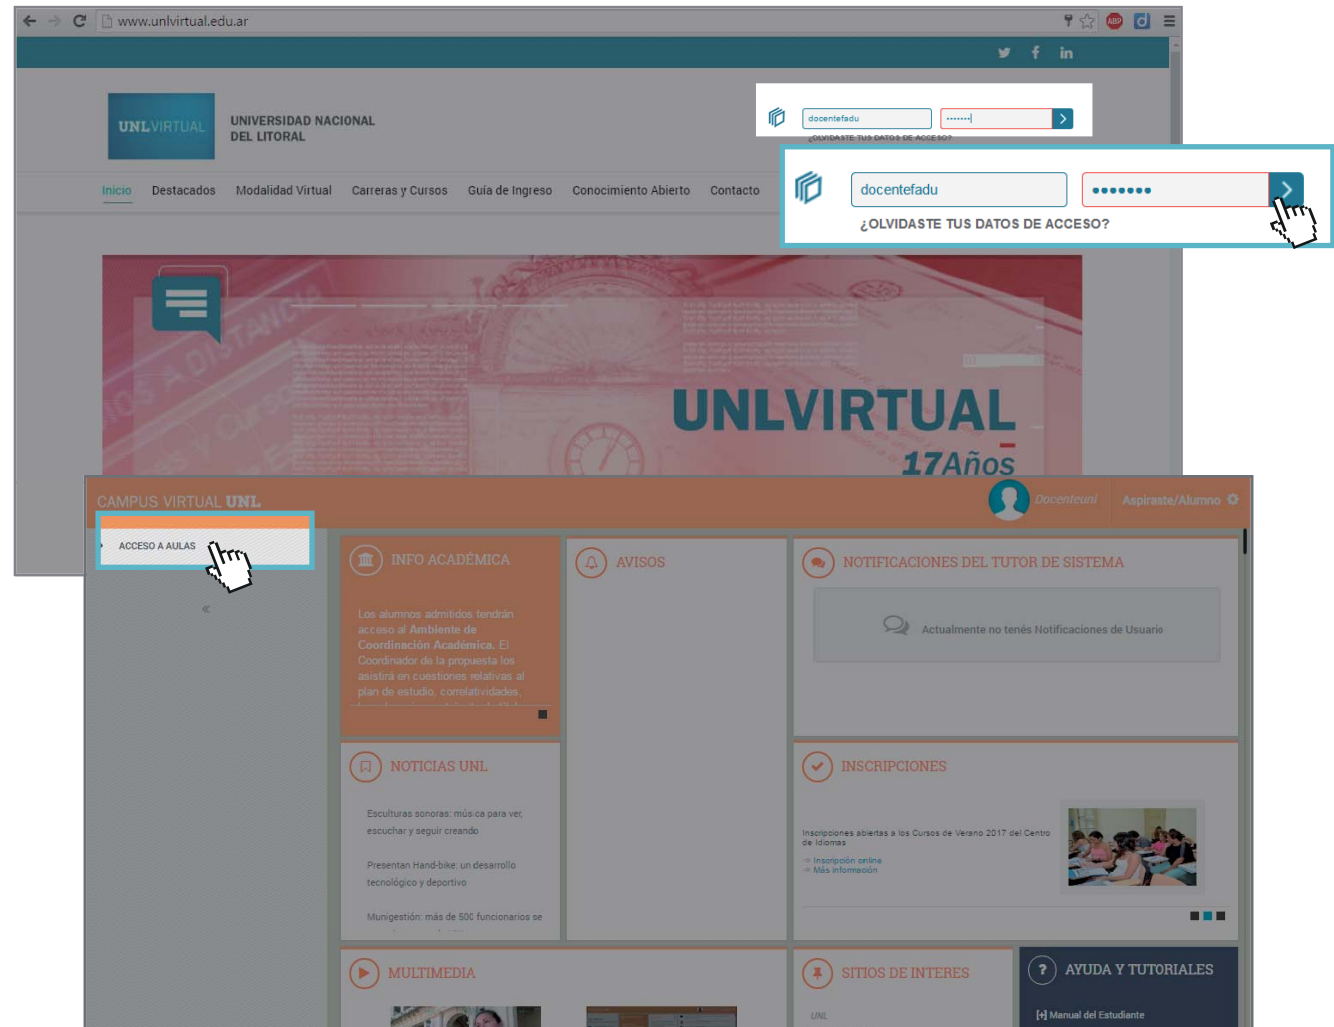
www.unlvirtual.edu.ar

UNLVIRTUAL

UNIVERSIDAD NACIONAL DEL LITORAL

docentefadu

¿OLVIDASTE TUS DATOS DE ACCESO?

Inicio Destacados Modalidad Virtual Carreras y Cursos Guía de Ingreso Conocimiento Abierto Contacto

docentefadu

•••••••

¿OLVIDASTE TUS DATOS DE ACCESO?

UNLVIRTUAL
17Años

CAMPUS VIRTUAL UNL

Docenteunl Aspirante/Alumno

ACCESO A AULAS

«

INFO ACADÉMICA

Los alumnos admitidos tendrán acceso al Ambiente de Coordinación Académica. El Coordinador de la propuesta los asistirá en cuestiones relativas al plan de estudio, correlatividades,

AVISOS

NOTIFICACIONES DEL TUTOR DE SISTEMA

Actualmente no tenés Notificaciones de Usuario

NOTICIAS UNL

Esculturas sonoras: música para ver, escuchar y seguir creando

Presentan Hand-bike: un desarrollo tecnológico y deportivo

Munigestión: más de 500 funcionarios se

INSCRIPCIONES

Inscripciones abiertas a los Cursos de Verano 2017 del Centro de Idiomas

→ Inscripción online
→ Más información

MULTIMEDIA

SITIOS DE INTERES

UNL

AYUDA Y TUTORIALES

[+] Manual del Estudiante